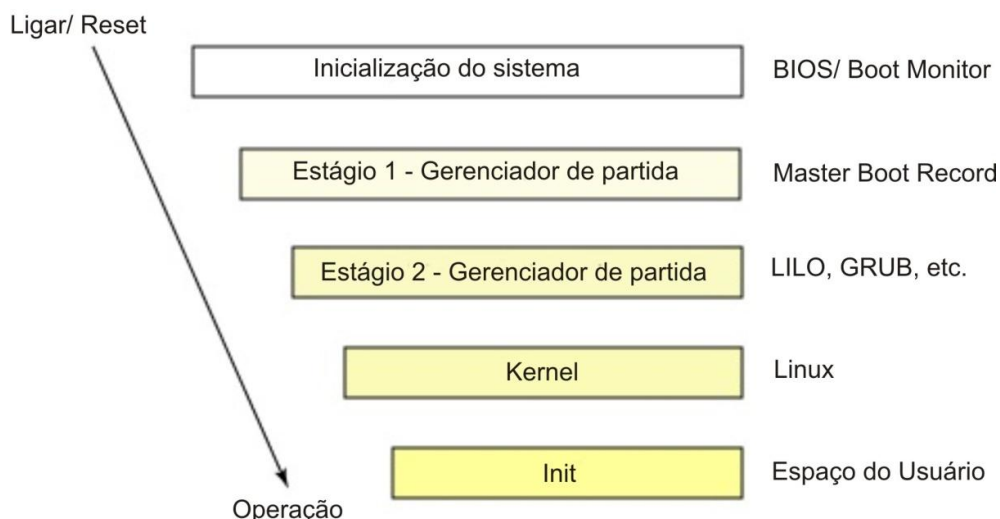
Ligar/ Reset

Inicialização do sistema

BIOS/ Boot Monitor

Estágio 1 - Gerenciador de partida

Master Boot Record

Estágio 2 - Gerenciador de partida

LILO, GRUB, etc.

Kernel

Linux

Init

Espaço do Usuário

Operação